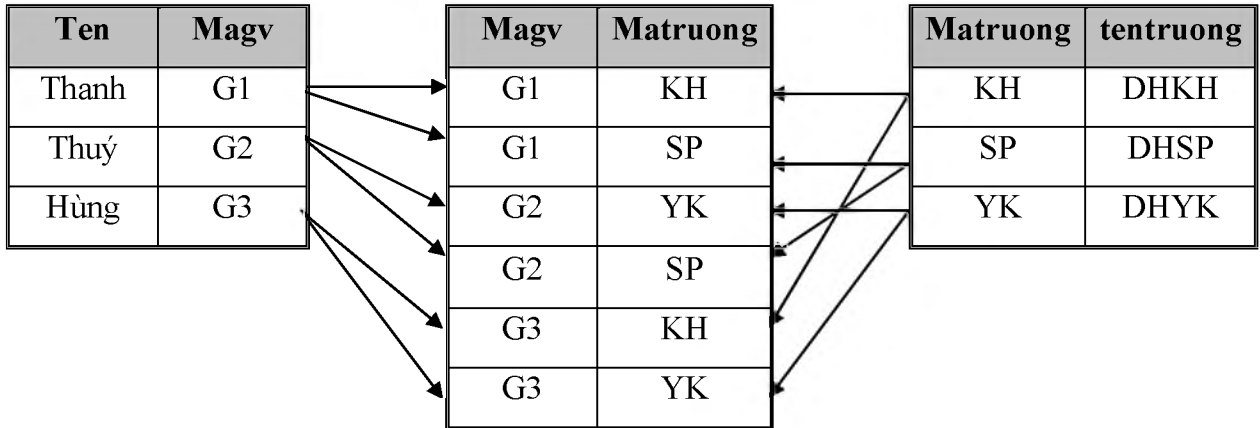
| Ten | Magv |
|---|---|
| Thanh | G1 |
| Thuý | G2 |
| Hùng | G3 |

| Magv | Matruong |
|---|---|
| G1 | KH |
| G1 | SP |
| G2 | YK |
| G2 | SP |
| G3 | KH |
| G3 | YK |

| Matruong | tentruong |
|---|---|
| KH | DHKH |
| SP | DHSP |
| YK | DHYK |